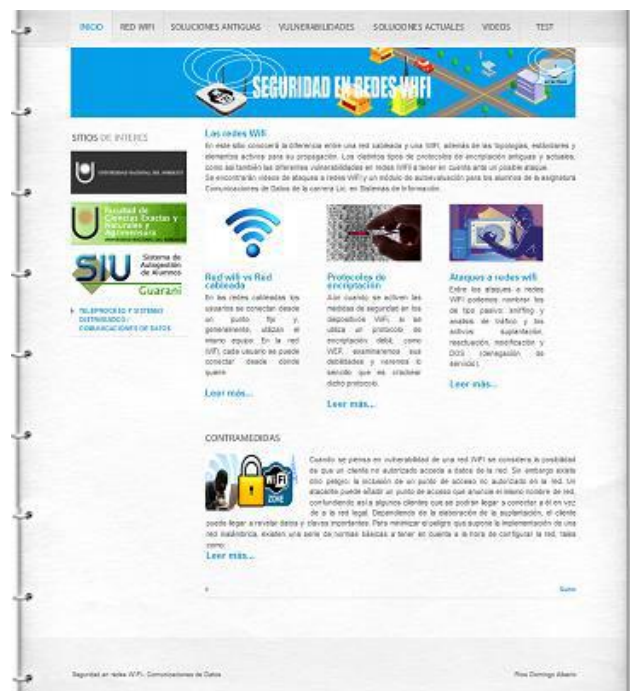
INICIO RED WIFI SOLUCIONES ANTIGUAS VULNERABILIDADES SOLUCIONES ACTUALES VIDEOS TEST

SEGURIDAD EN REDES WIFI

SITIOS DE INTERES

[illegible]

Facultad de Ciencias Exactas y Naturales y Agrimensura

SIU Sistema de Autogestión de Alumnos Guaraní

TELEPROCESO Y SISTEMO DISTRIBUIDO / COMUNICACIONES DE DATOS

Las redes Wifi

En este sitio conocerá la diferencia entre una red cableada y una WiFi, además de las topologías, estándares y elementos activos para su propagación. Los distintos tipos de protocolos de encriptación antiguos y actuales, como así también las diferentes vulnerabilidades en redes WIFI a tener en cuenta ante un posible ataque. Se encontrarán videos de ataques a redes WiFi y un módulo de autoevaluación para los alumnos de la asignatura Comunicaciones de Datos de la carrera Lic. en Sistemas de Información.

Red wifi vs Red cableada

En las redes cableadas los usuarios se conectan desde un punto fijo y, generalmente, utilizan el mismo equipo. En la red WiFi, cada usuario se puede conectar desde donde quiera.

Leer más...

Protocolos de encriptación

Aún cuando se activen las medidas de seguridad en los dispositivos WiFi, se utiliza un protocolo de encriptación débil, como WEP, examinaremos sus debilidades y veremos lo sencillo que es crackear dicho protocolo.

Leer más...

Ataques a redes wifi

Entre los ataques a redes WiFi podemos nombrar los de tipo pasivo: sniffing y análisis de tráfico y los activos: suplantación, reactuación, modificación y DOS (denegación de servicio).

Leer más...

CONTRAMEDIDAS

Cuando se piensa en vulnerabilidad de una red WiFi se considera la posibilidad de que un cliente no autorizado acceda a datos de la red. Sin embargo existe otro peligro: la inclusión de un punto de acceso no autorizado en la red. Un atacante puede añadir un punto de acceso que anuncie el mismo nombre de red, confundiendo así a algunos clientes que se podrán llegar a conectar a él en vez de a la red legal. Dependiendo de la elaboración de la suplantación, el cliente puede llegar a revelar datos y claves importantes. Para minimizar el peligro que supone la implementación de una red inalámbrica, existen una serie de normas básicas a tener en cuenta a la hora de configurar la red, tales como:

Leer más...

Subir

Seguridad en redes WiFi - Comunicaciones de Datos

Ríos Domingo Alberto